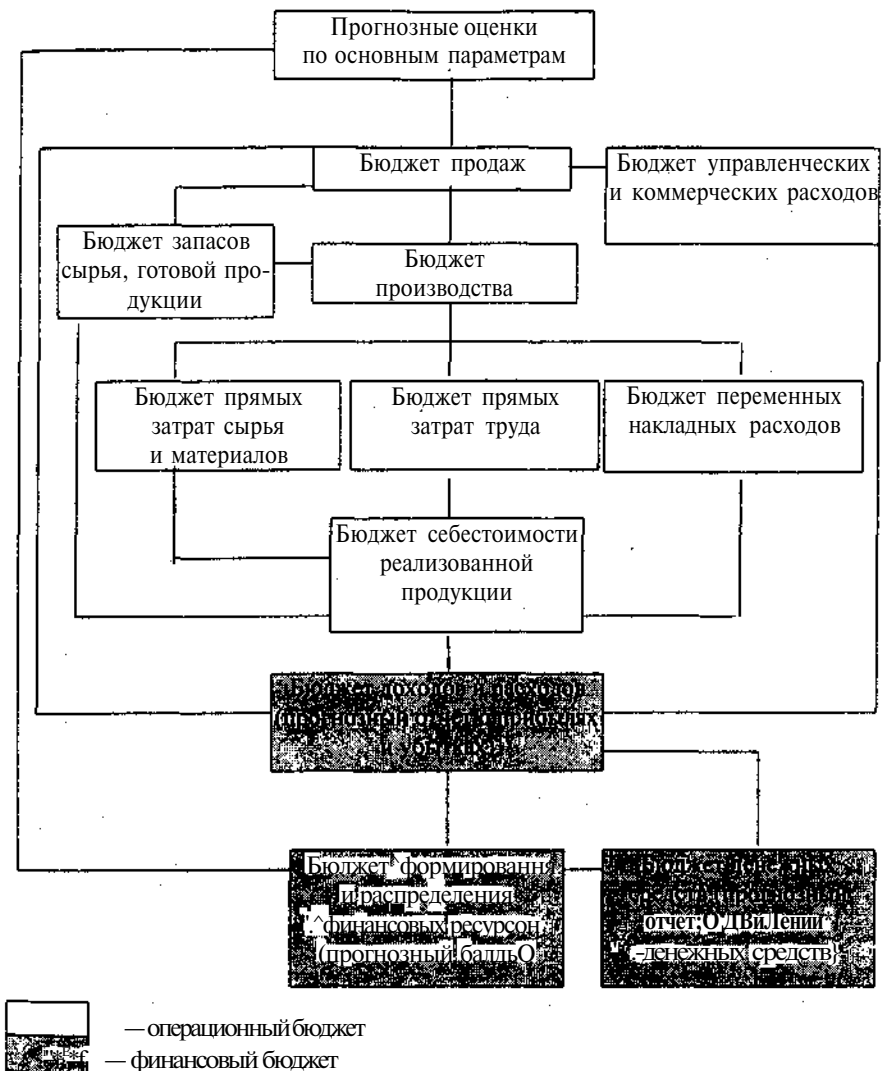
Прогнозные оценки по основным параметрам

Бюджет продаж

Бюджет управленческих и коммерческих расходов

Бюджет запасов сырья, готовой продукции

Бюджет производства

Бюджет прямых затрат сырья и материалов

Бюджет прямых затрат труда

Бюджет переменных накладных расходов

Бюджет себестоимости реализованной продукции

Бюджет доходов и расходов (прогнозный отчет о прибылях и убытках)

Бюджет формирования и распределения финансовых ресурсов (прогнозный баланс)

Бюджет денежных средств (прогнозный отчет о движении денежных средств)

— операционный бюджет

— финансовый бюджет